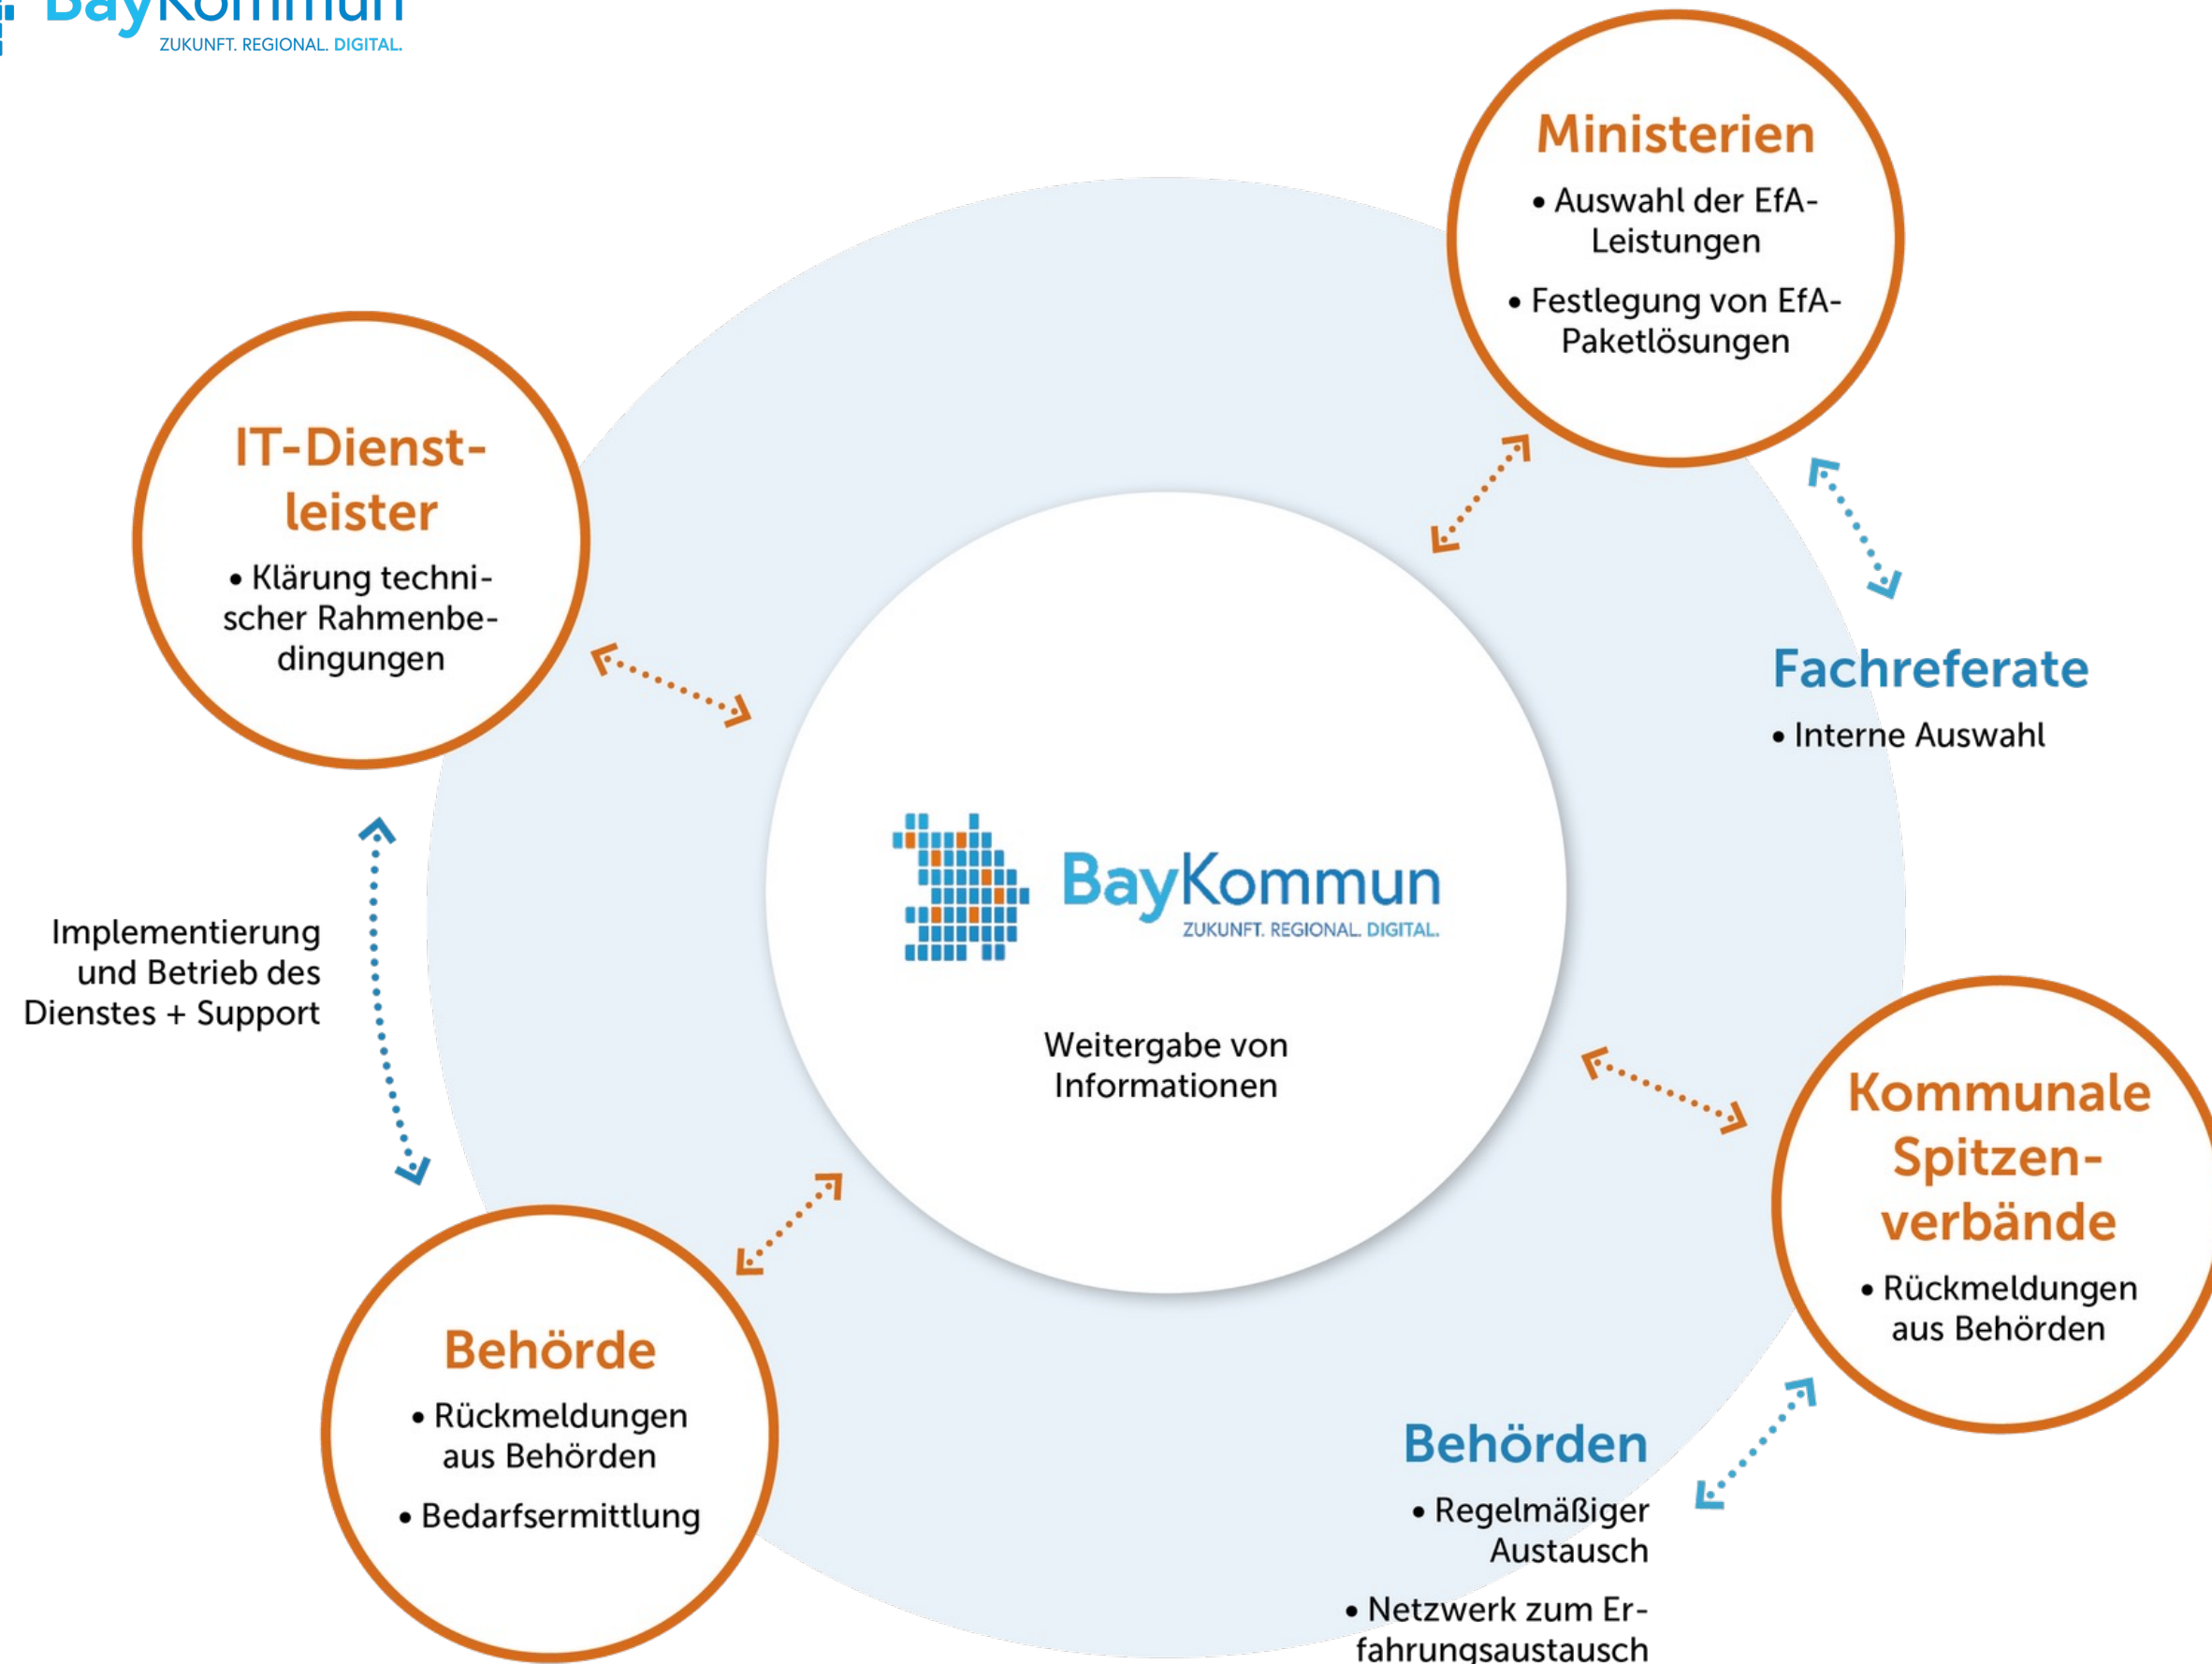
BayKommun
ZUKUNFT. REGIONAL. DIGITAL.

Ministerien
• Auswahl der EfA-Leistungen
• Festlegung von EfA-Paketlösungen

IT-Dienstleister
• Klärung technischer Rahmenbedingungen

Fachreferate
• Interne Auswahl

BayKommun
ZUKUNFT. REGIONAL. DIGITAL.

Weitergabe von Informationen

Implementierung und Betrieb des Dienstes + Support

Kommunale Spitzenverbände
• Rückmeldungen aus Behörden

Behörde
• Rückmeldungen aus Behörden
• Bedarfsermittlung

Behörden
• Regelmäßiger Austausch
• Netzwerk zum Erfahrungsaustausch